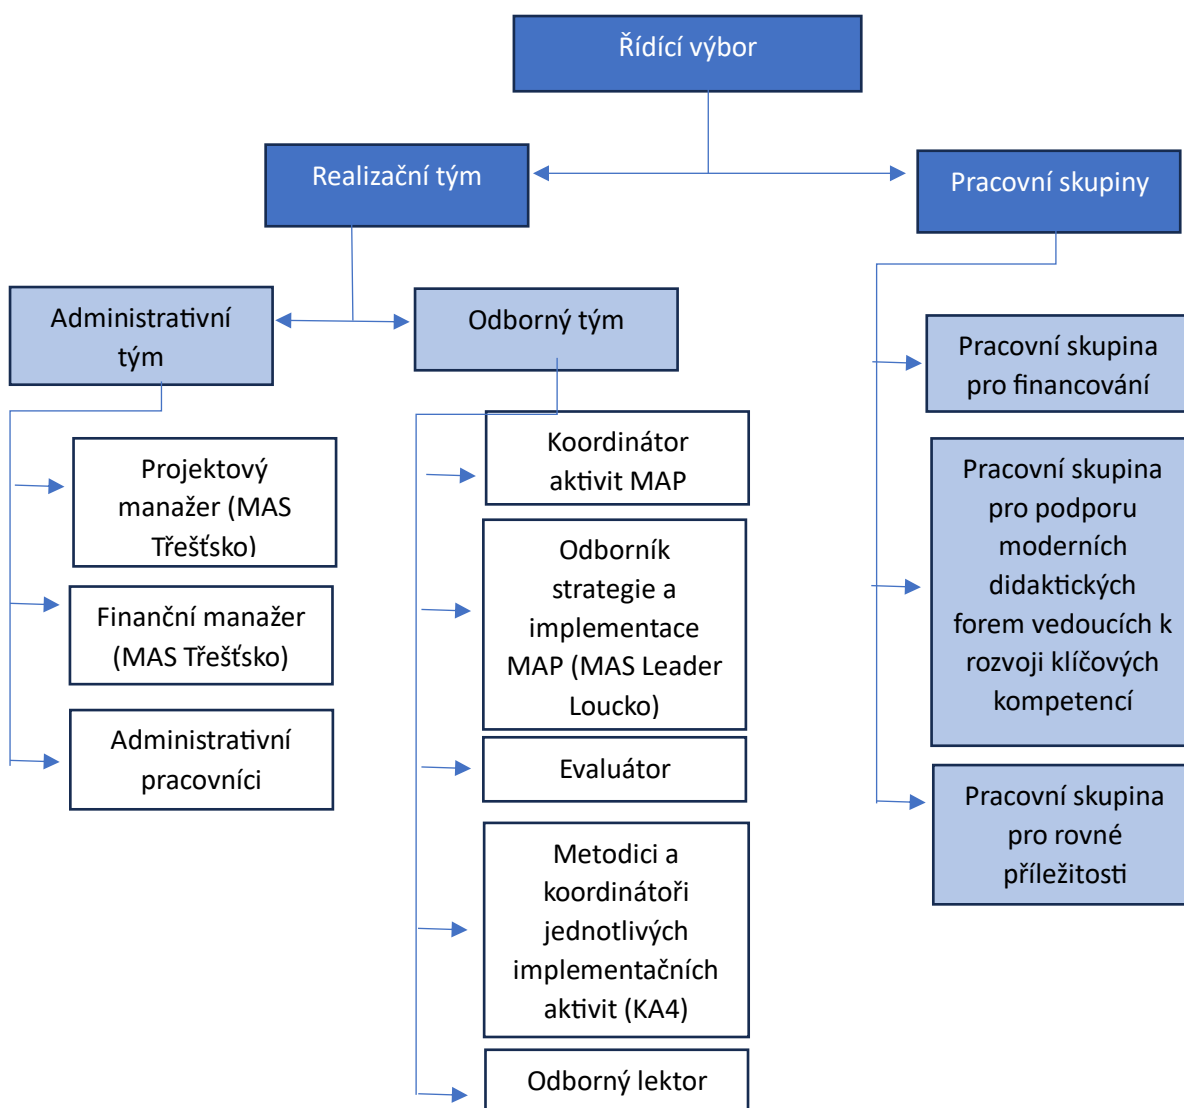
Řídící výbor

Realizační tým

Pracovní skupiny

Administrativní tým

Odborný tým

Projektový manažer (MAS Třešťsko)

Finanční manažer (MAS Třešťsko)

Administrativní pracovníci

Koordinátor aktivit MAP

Odborník strategie a implementace MAP (MAS Leader Loucko)

Evaluátor

Metodici a koordinátoři jednotlivých implementačních aktivit (KA4)

Odborný lektor

Pracovní skupina pro financování

Pracovní skupina pro podporu moderních didaktických forem vedoucích k rozvoji klíčových kompetencí

Pracovní skupina pro rovné příležitosti